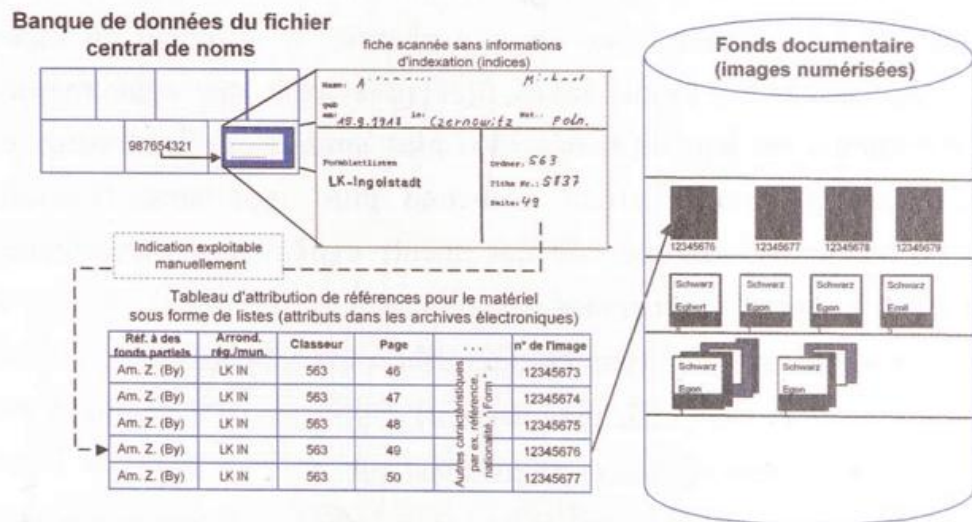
Banque de données du fichier central de noms

fiche scannée sans informations d'indexation (indices)

987654321

Name: A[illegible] Michael
geb am: 18.9.1913 in: Czernowitz Nat.: Poln.

Formblattlisten
LK-Ingolstadt

Ordner: 563
Fiche Nr.: 5837
Seite: 49

Indication exploitable manuellement

Tableau d'attribution de références pour le matériel sous forme de listes (attributs dans les archives électroniques)

| Réf. à des fonds partiels | Arrond. rég./mun. | Classeur | Page | ... | n° de l'image |
|---|---|---|---|---|---|
| Am. Z. (By) | LK IN | 563 | 46 | Autres caractéristiques par ex. référence, nationalité, "Form" | 12345673 |
| Am. Z. (By) | LK IN | 563 | 47 | | 12345674 |
| Am. Z. (By) | LK IN | 563 | 48 | | 12345675 |
| Am. Z. (By) | LK IN | 563 | 49 | | 12345676 |
| Am. Z. (By) | LK IN | 563 | 50 | | 12345677 |

Fonds documentaire (images numérisées)

12345676 12345677 12345678 12345679

Schwarz Egbert
Schwarz Egon
Schwarz Egon
Schwarz Emil

Schwarz Egon
Schwarz Egon